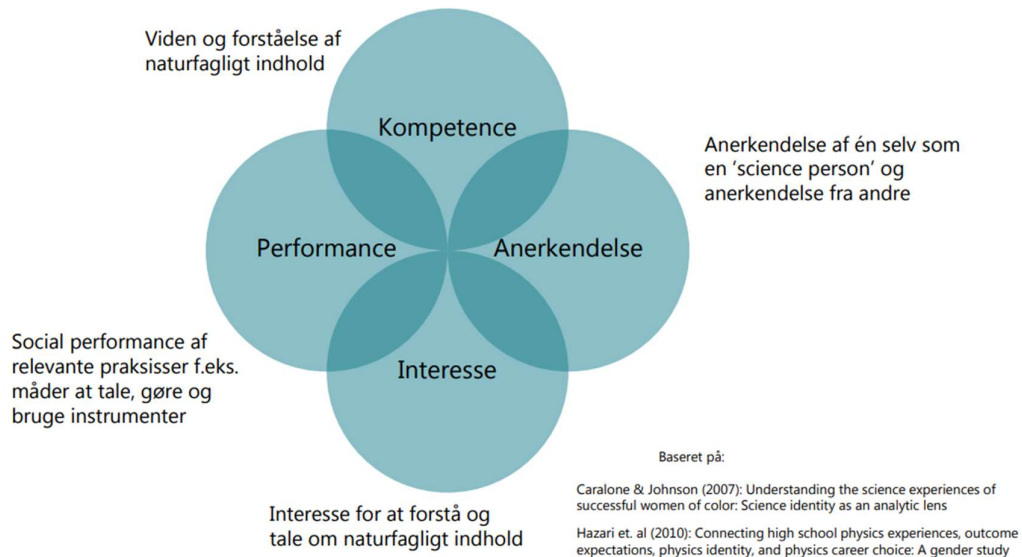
Viden og forståelse af naturfagligt indhold

Kompetence

Anerkendelse af én selv som en 'science person' og anerkendelse fra andre

Performance

Anerkendelse

Social performance af relevante praksisser f.eks. måder at tale, gøre og bruge instrumenter

Interesse

Interesse for at forstå og tale om naturfagligt indhold

Baseret på:

Caralone & Johnson (2007): Understanding the science experiences of successful women of color: Science identity as an analytic lens

Hazari et. al (2010): Connecting high school physics experiences, outcome expectations, physics identity, and physics career choice: A gender study